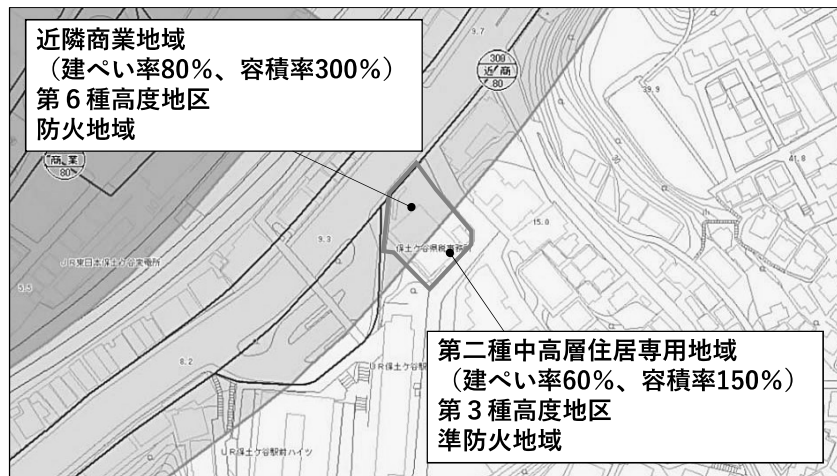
近隣商業地域
（建ぺい率80％、容積率300％）
第６種高度地区
防火地域

300
近商
80

商業
80

9.7

39.9

41.8

15.0

9.3

保土ケ谷県税事務所

JR東日本保土ケ谷変電所

5.5

8.2

UR保土ケ谷

UR保土ケ谷駅前ハイツ

第二種中高層住居専用地域
（建ぺい率60％、容積率150％）
第３種高度地区
準防火地域